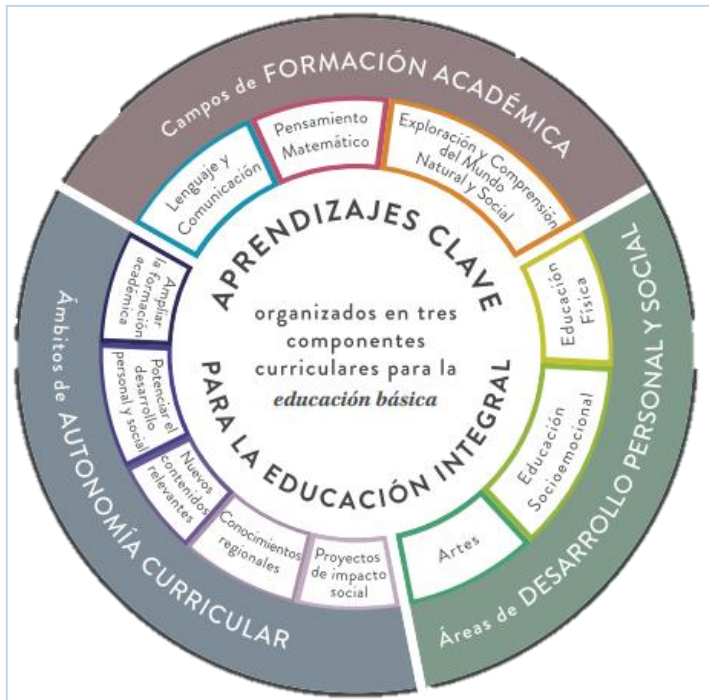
Campos de FORMACIÓN ACADÉMICA

Lenguaje y Comunicación

Pensamiento Matemático

Exploración y Comprensión del Mundo Natural y Social

APRENDIZAJES CLAVE

organizados en tres componentes curriculares para la *educación básica*

PARA LA EDUCACIÓN INTEGRAL

Educación Física

Educación Socioemocional

Artes

Áreas de DESARROLLO PERSONAL Y SOCIAL

Ámbitos de AUTONOMÍA CURRICULAR

Ampliar la formación académica

Potenciar el desarrollo personal y social

Nuevos contenidos relevantes

Conocimientos regionales

Proyectos de impacto social